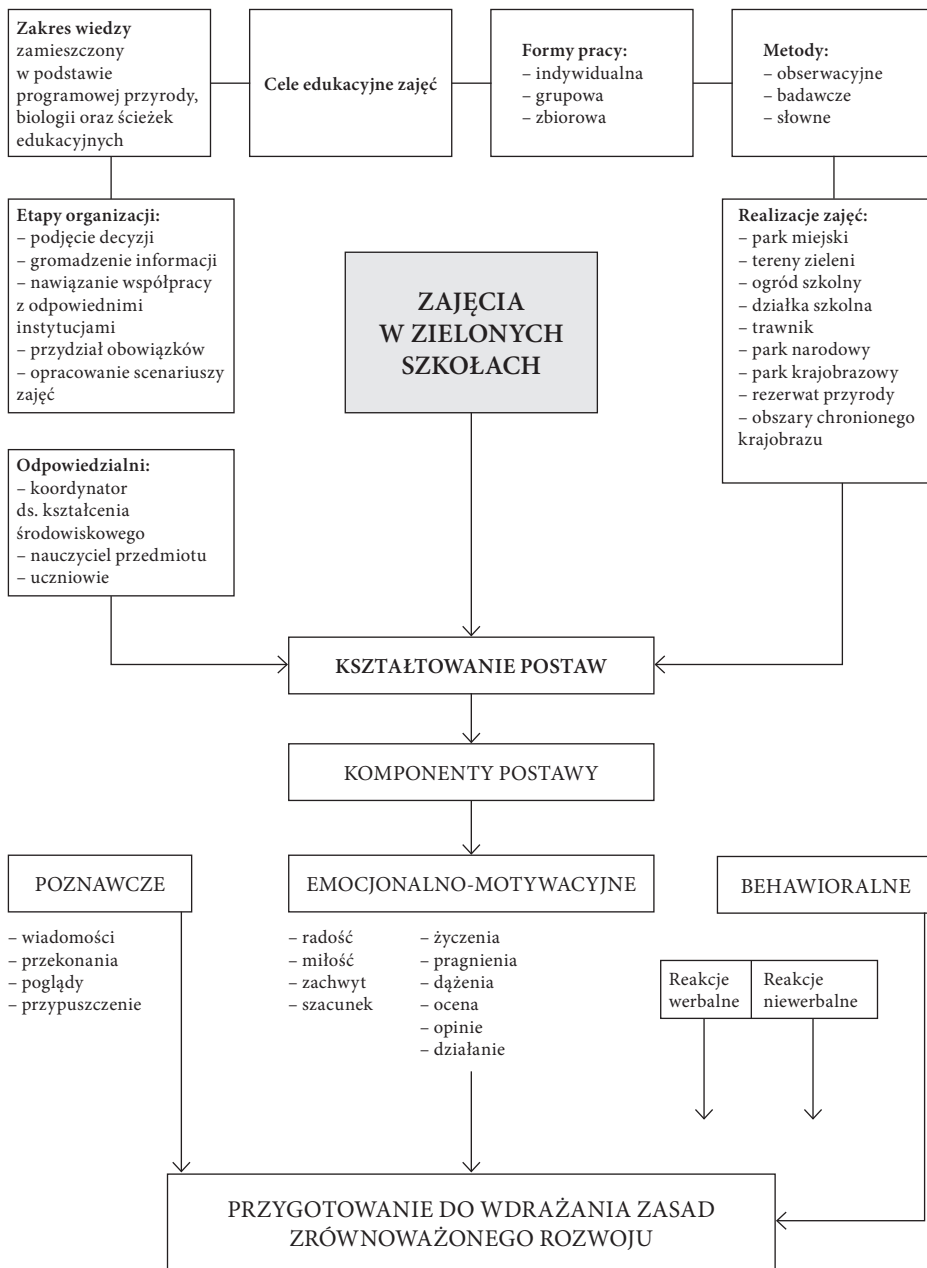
**Zakres wiedzy** zamieszczony w podstawie programowej przyrody, biologii oraz ścieżek edukacyjnych

**Cele edukacyjne zajęć**

**Formy pracy:**
– indywidualna
– grupowa
– zbiorowa

**Metody:**
– obserwacyjne
– badawcze
– słowne

**Etapy organizacji:**
– podjęcie decyzji
– gromadzenie informacji
– nawiązanie współpracy z odpowiednimi instytucjami
– przydział obowiązków
– opracowanie scenariuszy zajęć

**Realizacje zajęć:**
– park miejski
– tereny zieleni
– ogród szkolny
– działka szkolna
– trawnik
– park narodowy
– park krajobrazowy
– rezerwat przyrody
– obszary chronionego krajobrazu

ZAJĘCIA W ZIELONYCH SZKOŁACH

**Odpowiedzialni:**
– koordynator ds. kształcenia środowiskowego
– nauczyciel przedmiotu
– uczniowie

**KSZTAŁTOWANIE POSTAW**

KOMPONENTY POSTAWY

POZNAWCZE

– wiadomości
– przekonania
– poglądy
– przypuszczenie

EMOCJONALNO-MOTYWACYJNE

– radość
– miłość
– zachwyt
– szacunek

– życzenia
– pragnienia
– dążenia
– ocena
– opinie
– działanie

BEHAWIORALNE

| Reakcje werbalne | Reakcje niewerbalne |
|---|---|

PRZYGOTOWANIE DO WDRAŻANIA ZASAD ZRÓWNOWAŻONEGO ROZWOJU